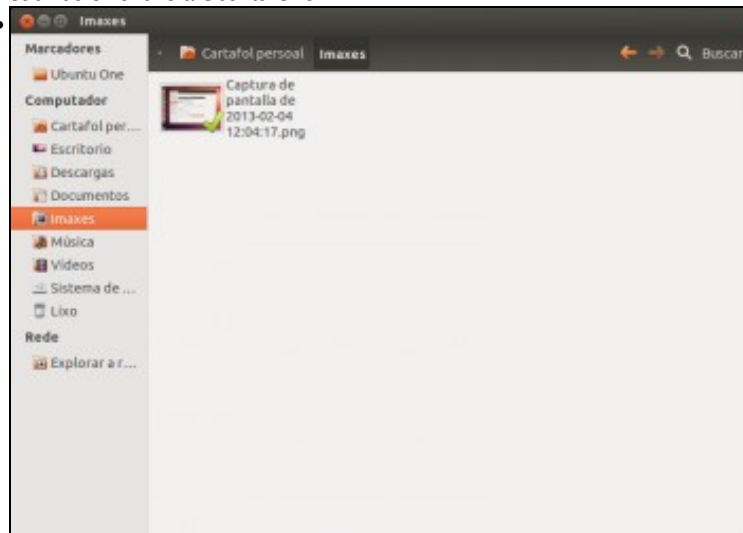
Imaxes

Marcadores
Ubuntu One
Computador
Cartafol per...
Escritorio
Descargas
Documentos
Imaxes
Música
Vídeos
Sistema de ...
Lixo
Rede
Explorar a r...

Cartafol persoal
Imaxes
Buscar

Captura de pantalla de 2013-02-04 12:04:17.png